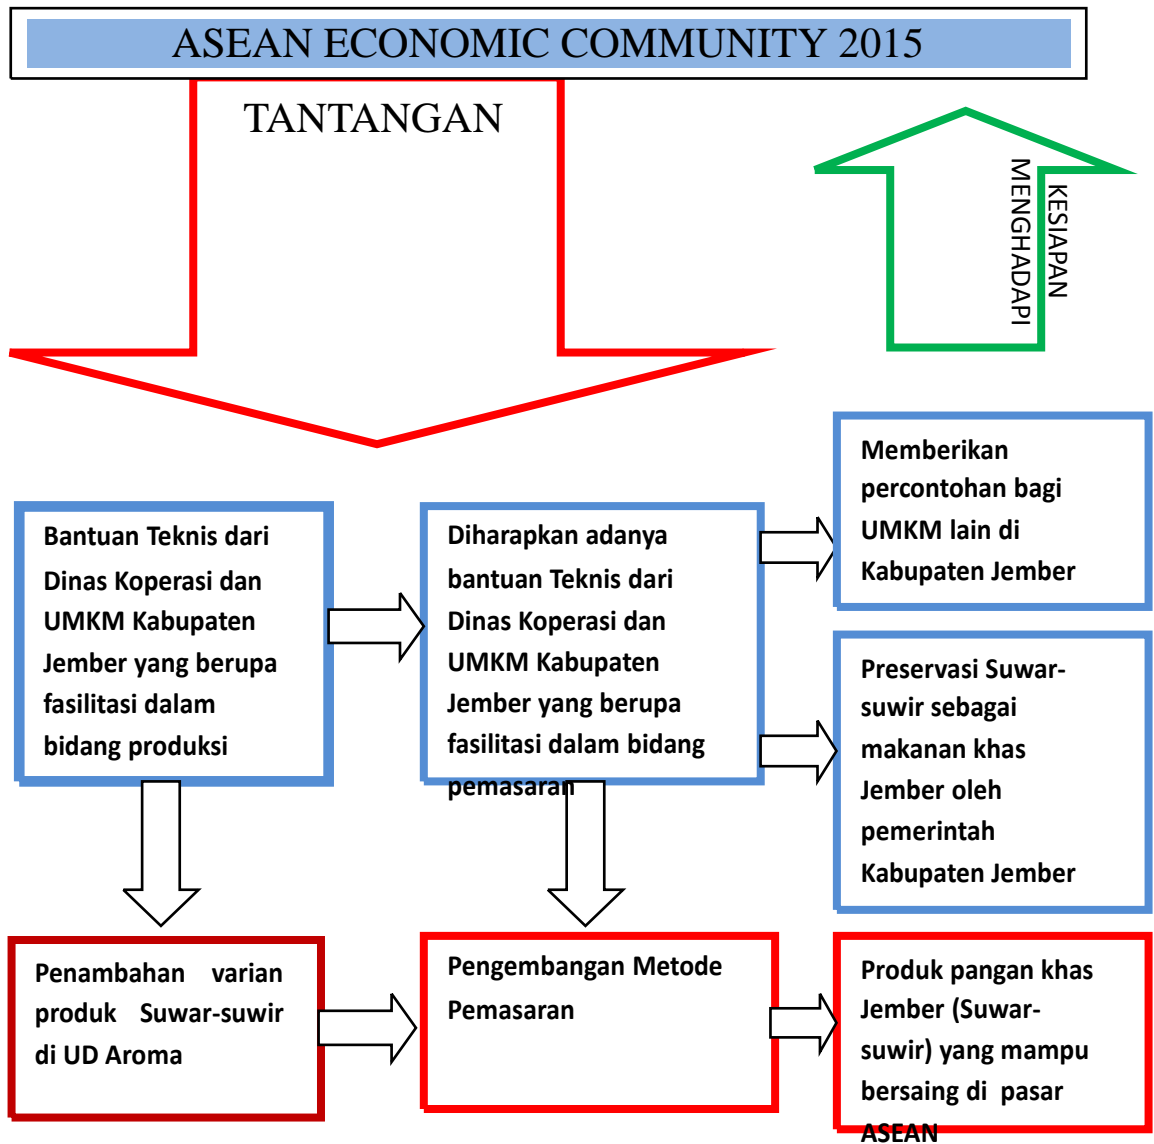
ASEAN ECONOMIC COMMUNITY 2015

TANTANGAN

KESIAPAN MENGHADAPI

Bantuan Teknis dari Dinas Koperasi dan UMKM Kabupaten Jember yang berupa fasilitasi dalam bidang produksi

Diharapkan adanya bantuan Teknis dari Dinas Koperasi dan UMKM Kabupaten Jember yang berupa fasilitasi dalam bidang pemasaran

Memberikan percontohan bagi UMKM lain di Kabupaten Jember

Preservasi Suwar-suwir sebagai makanan khas Jember oleh pemerintah Kabupaten Jember

Penambahan varian produk Suwar-suwir di UD Aroma

Pengembangan Metode Pemasaran

Produk pangan khas Jember (Suwar-suwir) yang mampu bersaing di pasar ASEAN